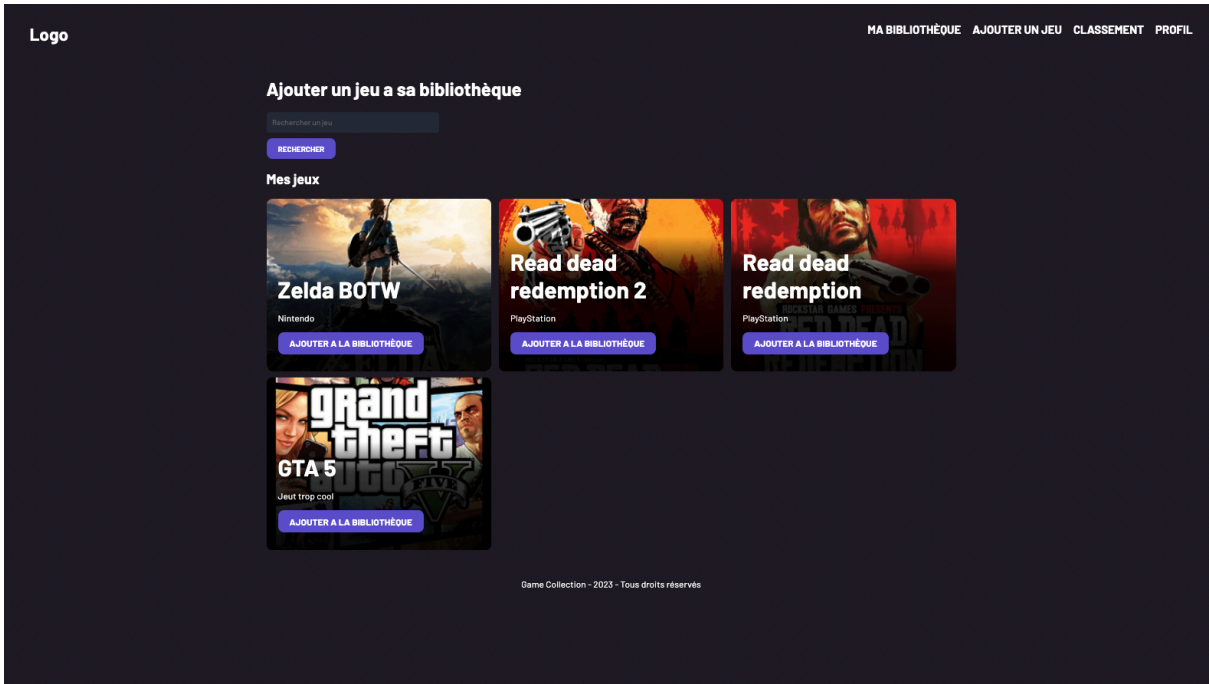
Logo

MA BIBLIOTHÈQUE AJOUTER UN JEU CLASSEMENT PROFIL

Ajouter un jeu a sa bibliothèque

Rechercher un jeu

RECHERCHER

Mes jeux

Zelda BOTW

Nintendo

AJOUTER A LA BIBLIOTHÈQUE

Read dead redemption 2

PlayStation

AJOUTER A LA BIBLIOTHÈQUE

Read dead redemption

PlayStation

AJOUTER A LA BIBLIOTHÈQUE

grand theft auto FIVE

GTA 5

Jeut trop cool

AJOUTER A LA BIBLIOTHÈQUE

Game Collection - 2023 - Tous droits réservés